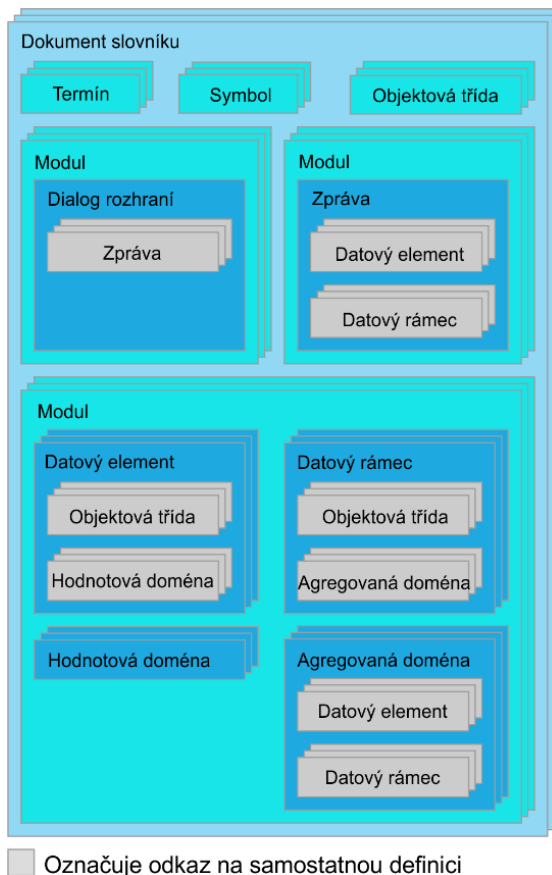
Dokument slovníku

Termín

Symbol

Objektová třída

Modul

Dialog rozhraní

Zpráva

Modul

Zpráva

Datový element

Datový rámec

Modul

Datový element

Objektová třída

Hodnotová doména

Datový rámec

Objektová třída

Agregovaná doména

Hodnotová doména

Agregovaná doména

Datový element

Datový rámec

Označuje odkaz na samostatnou definici